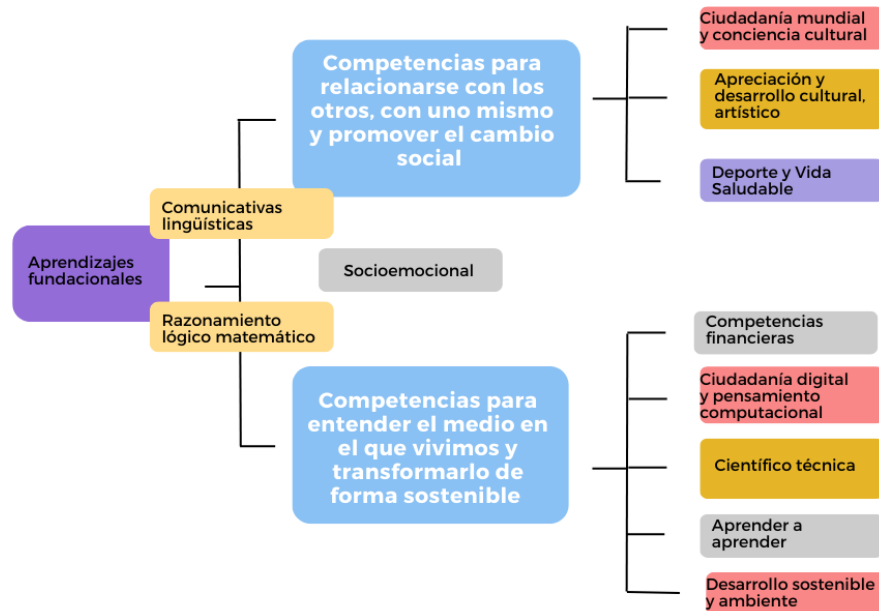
Aprendizajes fundacionales

Comunicativas lingüísticas

Razonamiento lógico matemático

Competencias para relacionarse con los otros, con uno mismo y promover el cambio social

Ciudadanía mundial y conciencia cultural

Apreciación y desarrollo cultural, artístico

Deporte y Vida Saludable

Socioemocional

Competencias para entender el medio en el que vivimos y transformarlo de forma sostenible

Competencias financieras

Ciudadanía digital y pensamiento computacional

Científico técnica

Aprender a aprender

Desarrollo sostenible y ambiente